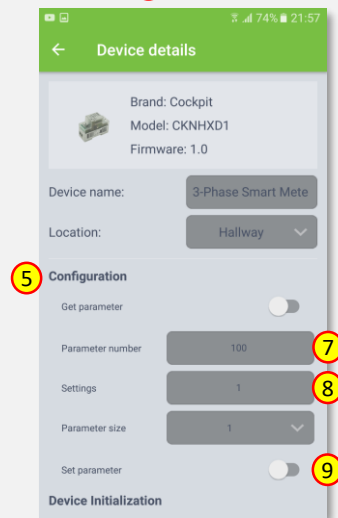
74% 21:57

Device details

Brand: Cockpit
Model: CKNHXD1
Firmware: 1.0

Device name: 3-Phase Smart Mete

Location: Hallway

5

Configuration

Get parameter

Parameter number 100 7

Settings 1 8

Parameter size 1

Set parameter 9

Device Initialization